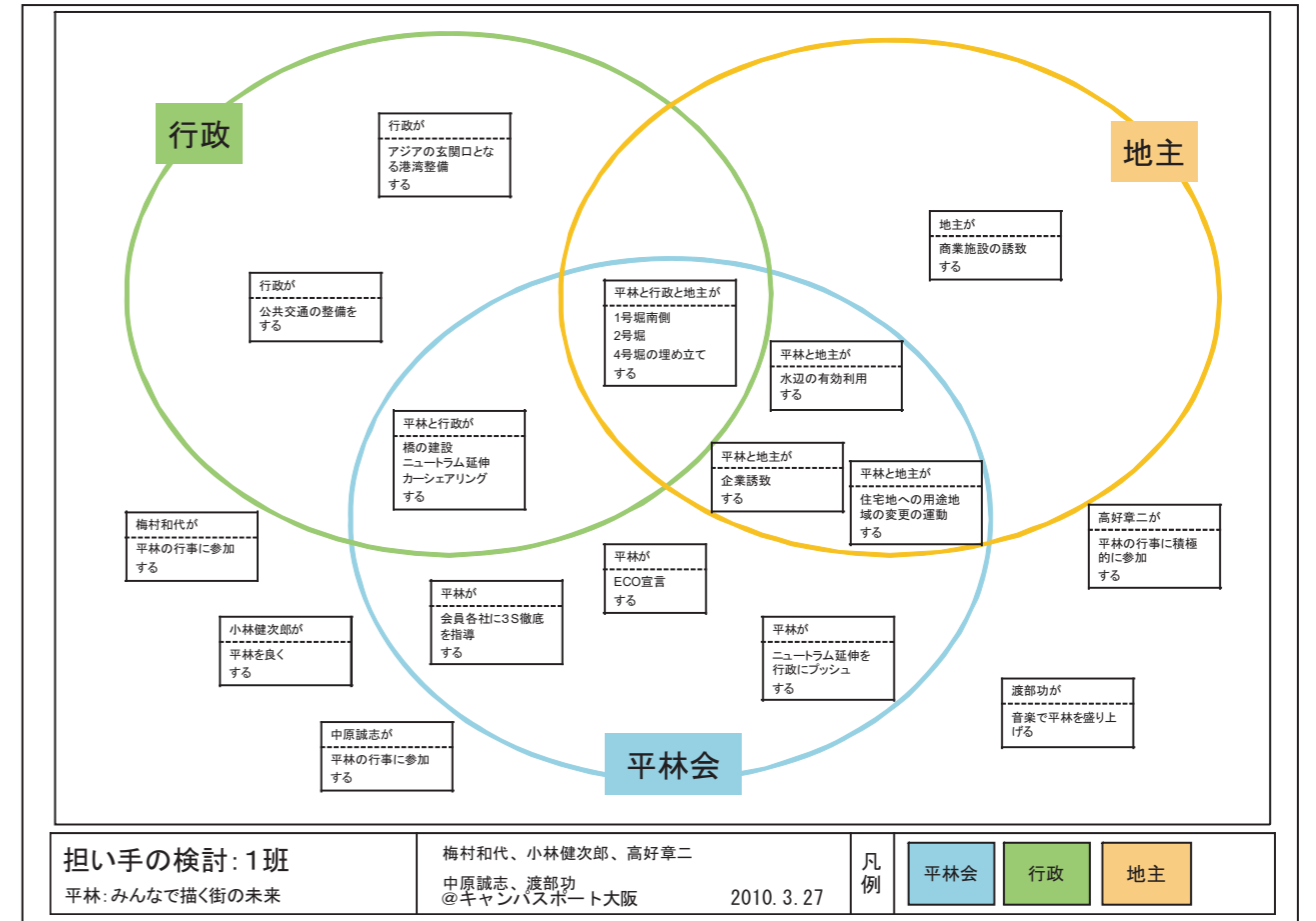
行政

地主

行政が
アジアの玄関口となる港湾整備
する

地主が
商業施設の誘致
する

行政が
公共交通の整備を
する

平林と行政と地主が
1号堀南側
2号堀
4号堀の埋め立て
する

平林と地主が
水辺の有効利用
する

平林と行政が
橋の建設
ニュートラム延伸
カーシェアリング
する

平林と地主が
企業誘致
する

平林と地主が
住宅地への用途地域の変更の運動
する

梅村和代が
平林の行事に参加
する

高好章二が
平林の行事に積極的に参加
する

平林が
ECO宣言
する

平林が
会員各社に3S徹底を指導
する

小林健次郎が
平林を良く
する

平林が
ニュートラム延伸を行政にプッシュ
する

渡部功が
音楽で平林を盛り上げる

中原誠志が
平林の行事に参加
する

平林会

担い手の検討：1班
平林：みんなで描く街の未来

梅村和代、小林健次郎、高好章二
中原誠志、渡部功
@キャンパスポート大阪　2010. 3. 27

凡例

平林会　行政　地主